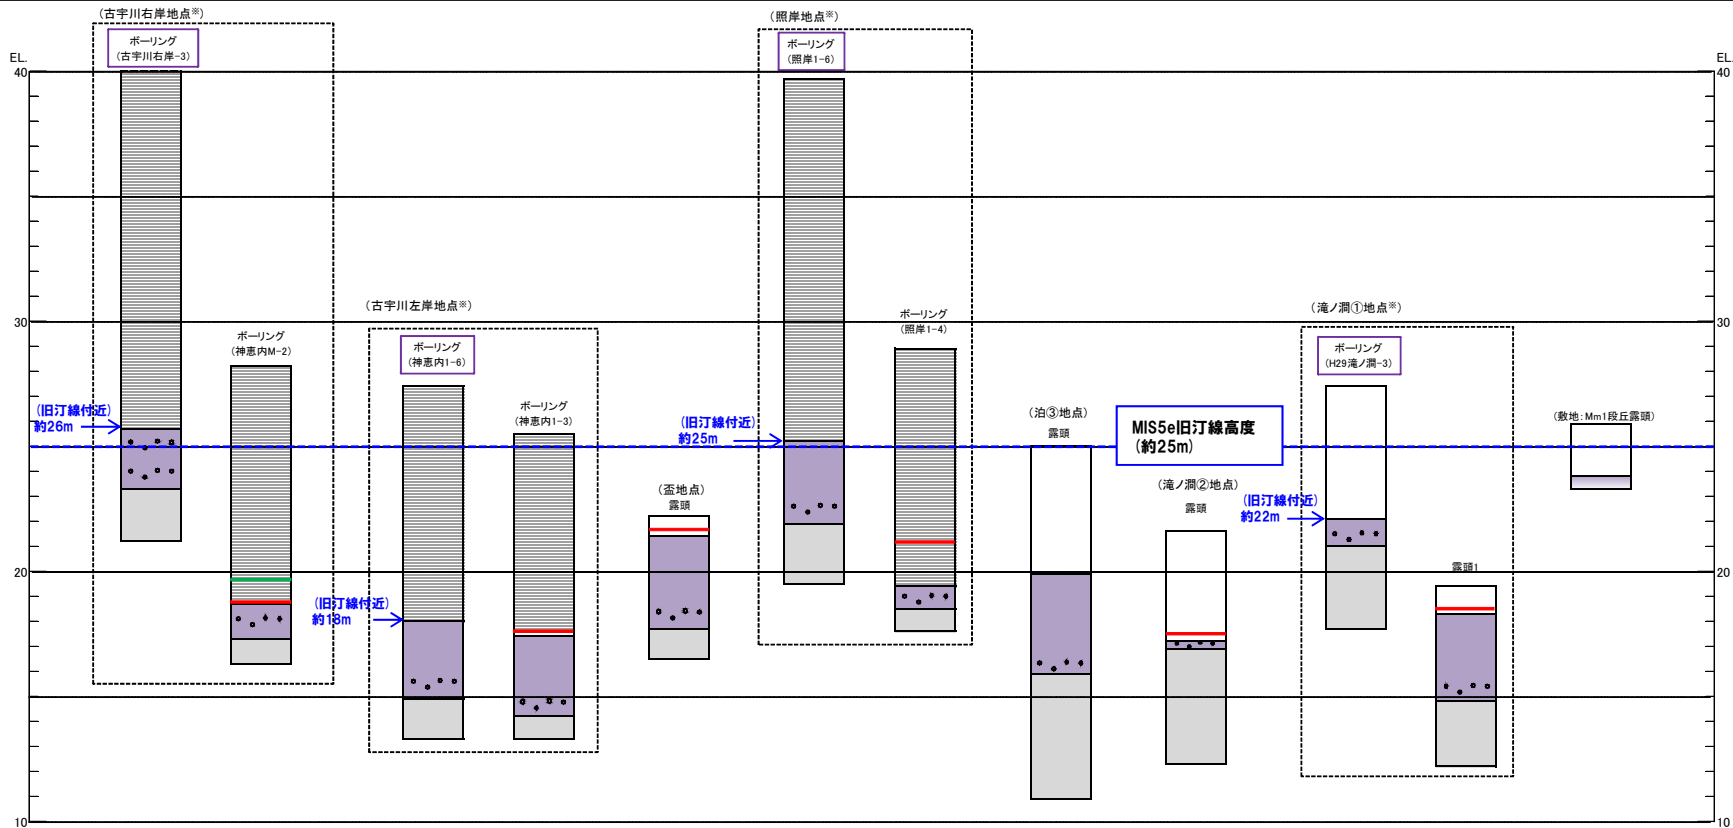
(古宇川右岸地点※)
ボーリング
(古宇川右岸-3)
EL.
40
30
20
10
EL.
40
30
20
10
ボーリング
(神恵内M-2)
(旧汀線付近)
約26m
(古宇川左岸地点※)
ボーリング
(神恵内1-6)
ボーリング
(神恵内1-3)
(旧汀線付近)
約18m
(照岸地点※)
ボーリング
(照岸1-6)
ボーリング
(照岸1-4)
(旧汀線付近)
約25m
(盃地点)
露頭
(泊③地点)
露頭
MIS5e旧汀線高度
(約25m)
(滝ノ澗②地点)
露頭
(滝ノ澗①地点※)
ボーリング
(H29滝ノ澗-3)
(旧汀線付近)
約22m
露頭1
(敷地:Mm1段丘露頭)